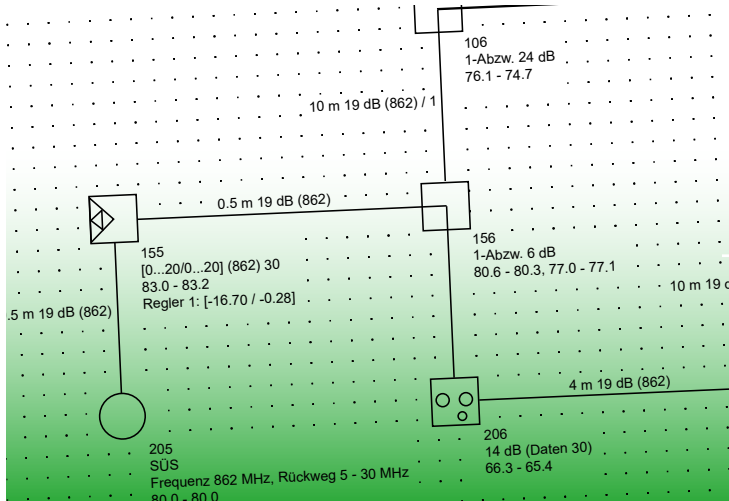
106
1-Abzw. 24 dB
76.1 - 74.7

10 m 19 dB (862) / 1

0.5 m 19 dB (862)

155
[0...20/0...20] (862) 30
83.0 - 83.2
Regler 1: [-16.70 / -0.28]

156
1-Abzw. 6 dB
80.6 - 80.3, 77.0 - 77.1

10 m 19 d

.5 m 19 dB (862)

4 m 19 dB (862)

205
SÜS
Frequenz 862 MHz, Rückweg 5 - 30 MHz
80.0 - 80.0

206
14 dB (Daten 30)
66.3 - 65.4